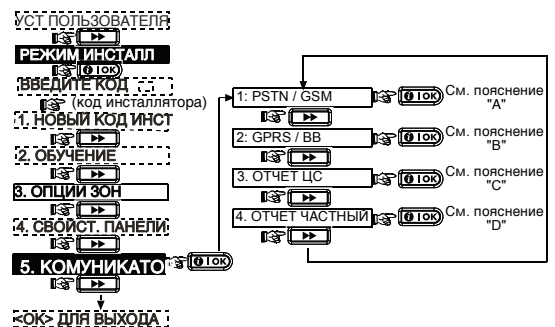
УСТ ПОЛЬЗОВАТЕЛЯ
▶▶
РЕЖИМ ИНСТАЛЛ
i OK
ВВЕДИТЕ КОД
(код инсталлятора)
1. НОВЫЙ КОД ИНСТ
▶▶
2. ОБУЧЕНИЕ
▶▶
3. ОПЦИИ ЗОН
▶▶
4. СВОЙСТ. ПАНЕЛИ
▶▶
5. КОМУНИКАТО
i OK
▶▶
<OK> ДЛЯ ВЫХОДА

1: PSTN / GSM
i OK
См. пояснение "A"
▶▶
2: GPRS / BB
i OK
См. пояснение "B"
▶▶
3. ОТЧЕТ ЦС
i OK
См. пояснение "C"
▶▶
4. ОТЧЕТ ЧАСТНЫЙ
i OK
См. пояснение "D"
▶▶